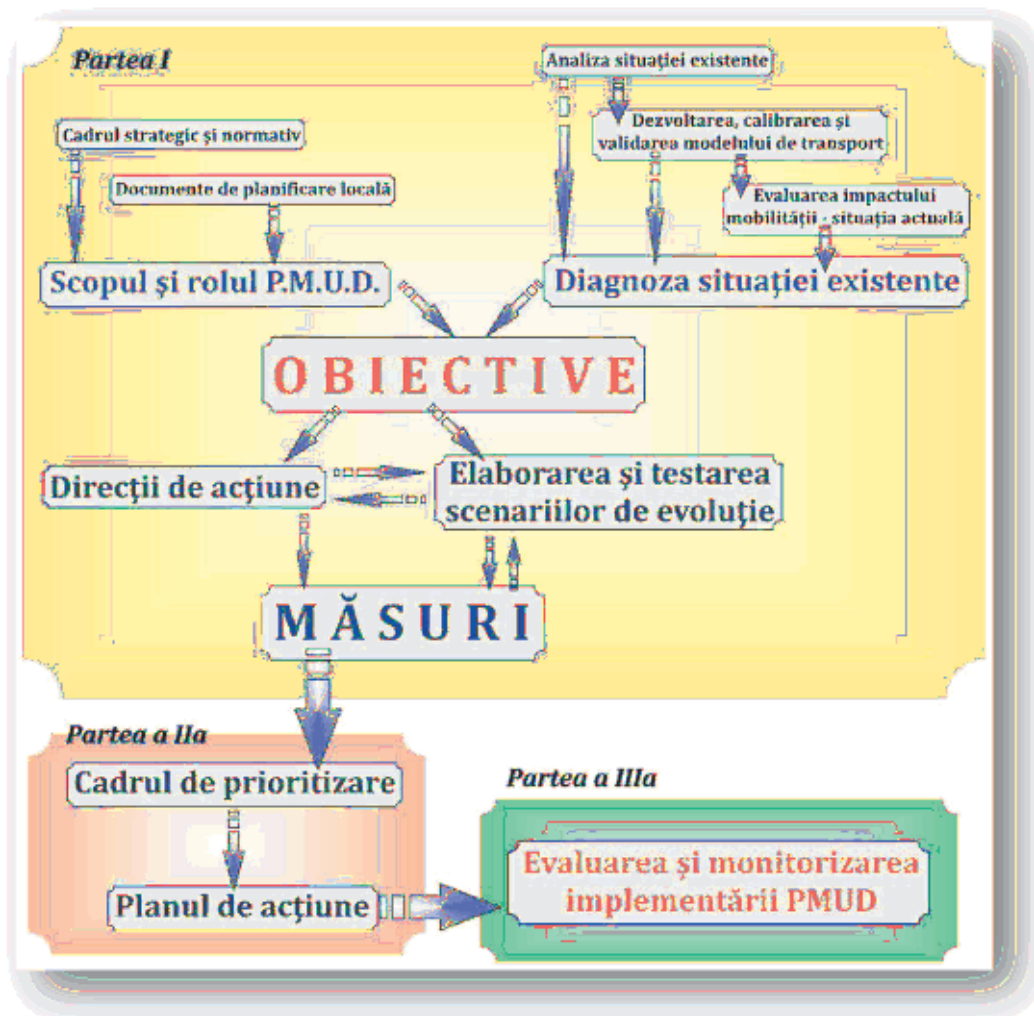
Partea I

Analiza situației existente

Cadrul strategic și normativ

Dezvoltarea, calibrarea și validarea modelului de transport

Documente de planificare locală

Evaluarea impactului mobilității - situația actuală

Scopul și rolul P.M.U.D.

Diagnoza situației existente

OBIECTIVE

Direcții de acțiune

Elaborarea și testarea scenariilor de evoluție

MĂSURI

Partea a IIa

Cadrul de prioritizare

Planul de acțiune

Partea a IIIa

Evaluarea și monitorizarea implementării PMUD